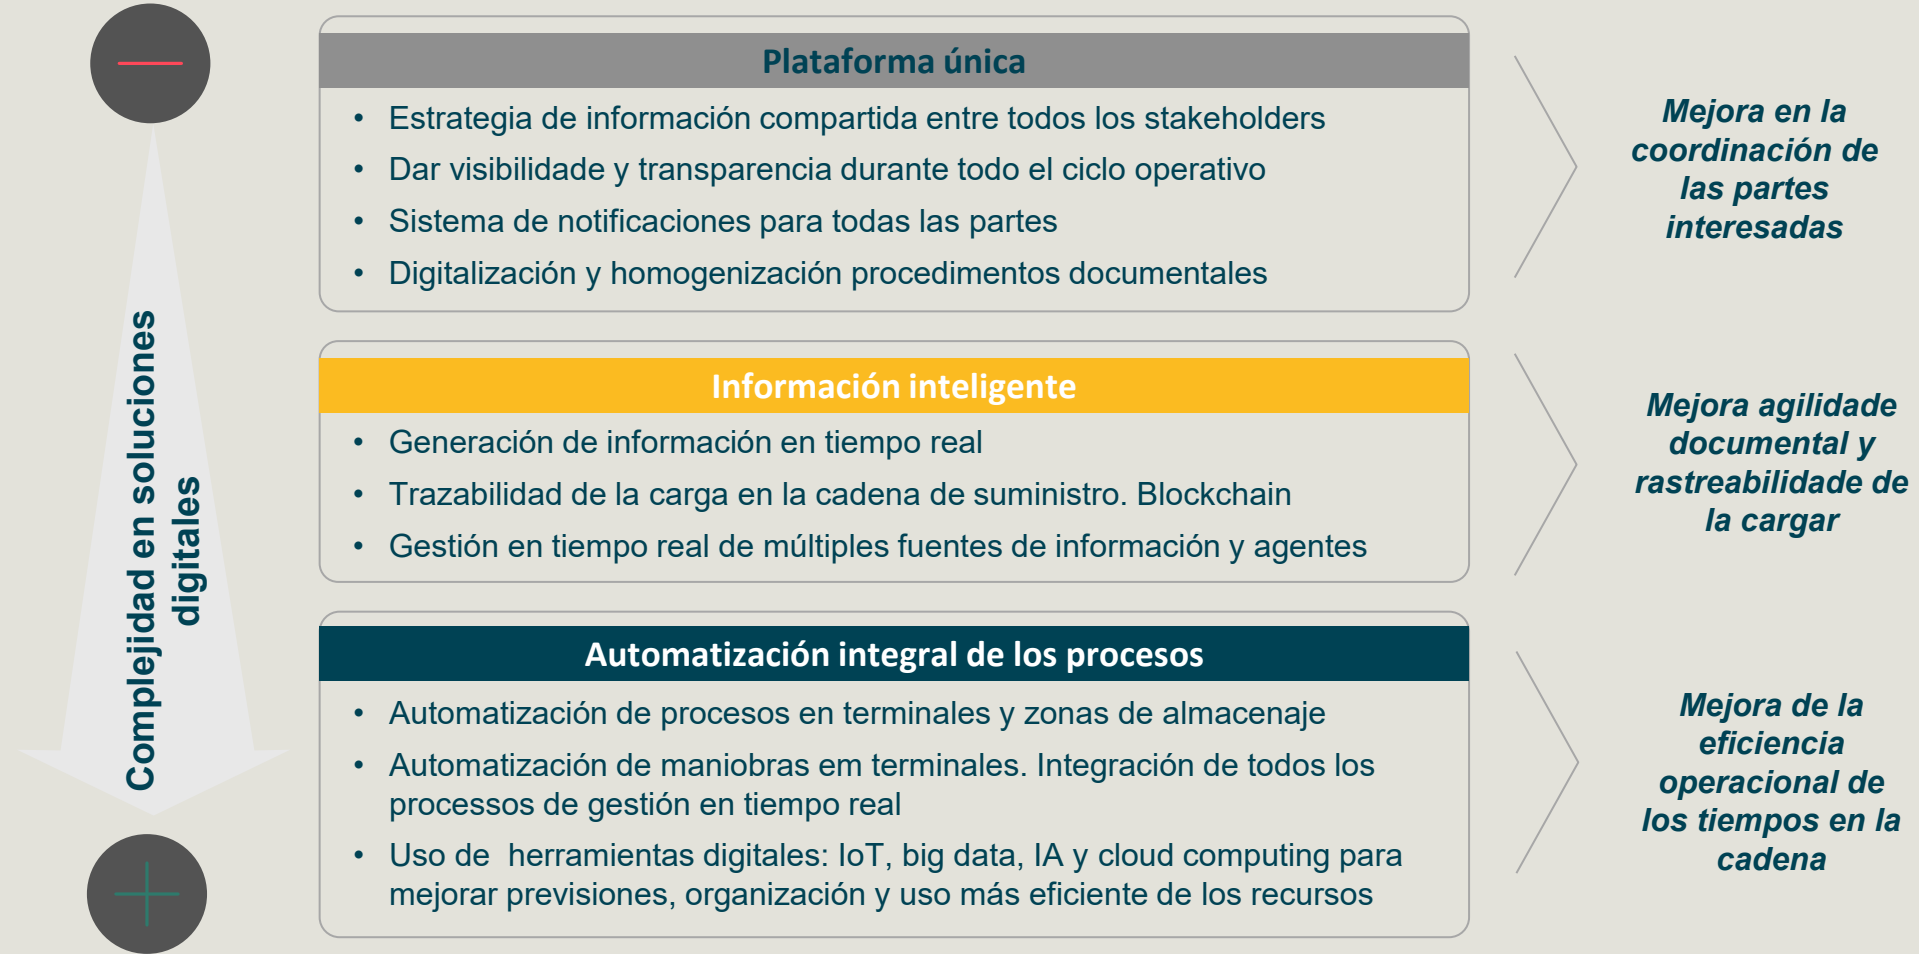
Complejidad en soluciones digitales

Plataforma única

- Estrategia de información compartida entre todos los stakeholders
- Dar visibilidade y transparencia durante todo el ciclo operativo
- Sistema de notificaciones para todas las partes
- Digitalización y homogenización procedimentos documentales

Mejora en la coordinación de las partes interesadas

Información inteligente

- Generación de información en tiempo real
- Trazabilidad de la carga en la cadena de suministro. Blockchain
- Gestión en tiempo real de múltiples fuentes de información y agentes

Mejora agilidade documental y rastreabilidade de la cargar

Automatización integral de los procesos

- Automatización de procesos en terminales y zonas de almacenaje
- Automatización de maniobras em terminales. Integración de todos los processos de gestión en tiempo real
- Uso de herramientas digitales: IoT, big data, IA y cloud computing para mejorar previsiones, organización y uso más eficiente de los recursos

Mejora de la eficiencia operacional de los tiempos en la cadena